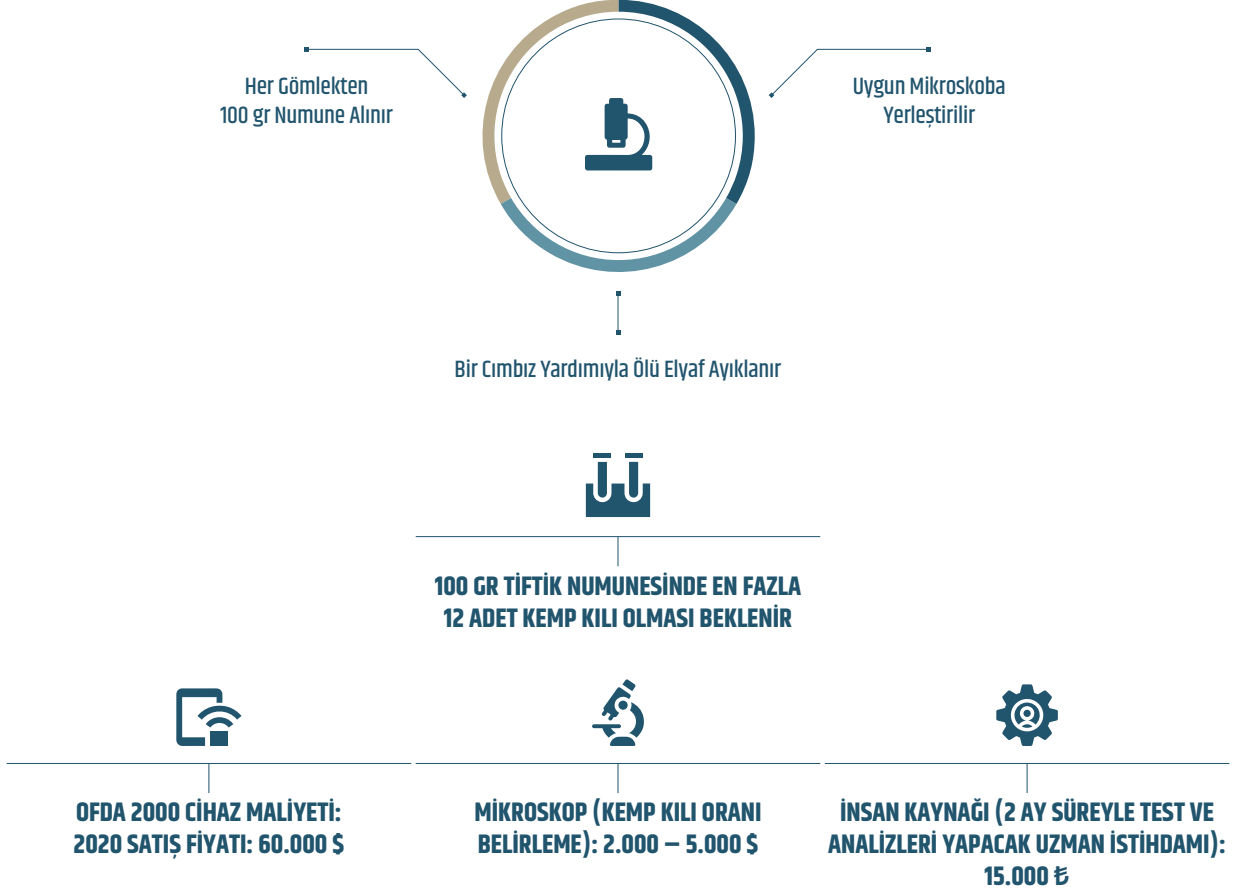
Her Gömlekten
100 gr Numune Alınır

Uygun Mikroskoba
Yerleştirilir

Bir Cımbız Yardımıyla Ölü Elyaf Ayıklanır

100 GR TİFTİK NUMUNESİNDE EN FAZLA
12 ADET KEMP KILI OLMASI BEKLENİR

OFDA 2000 CİHAZ MALİYETİ:
2020 SATIŞ FİYATI: 60.000 $

MİKROSKOP (KEMP KILI ORANI
BELİRLEME): 2.000 – 5.000 $

İNSAN KAYNAĞI (2 AY SÜREYLE TEST VE
ANALİZLERİ YAPACAK UZMAN İSTİHDAMI):
15.000 ₺